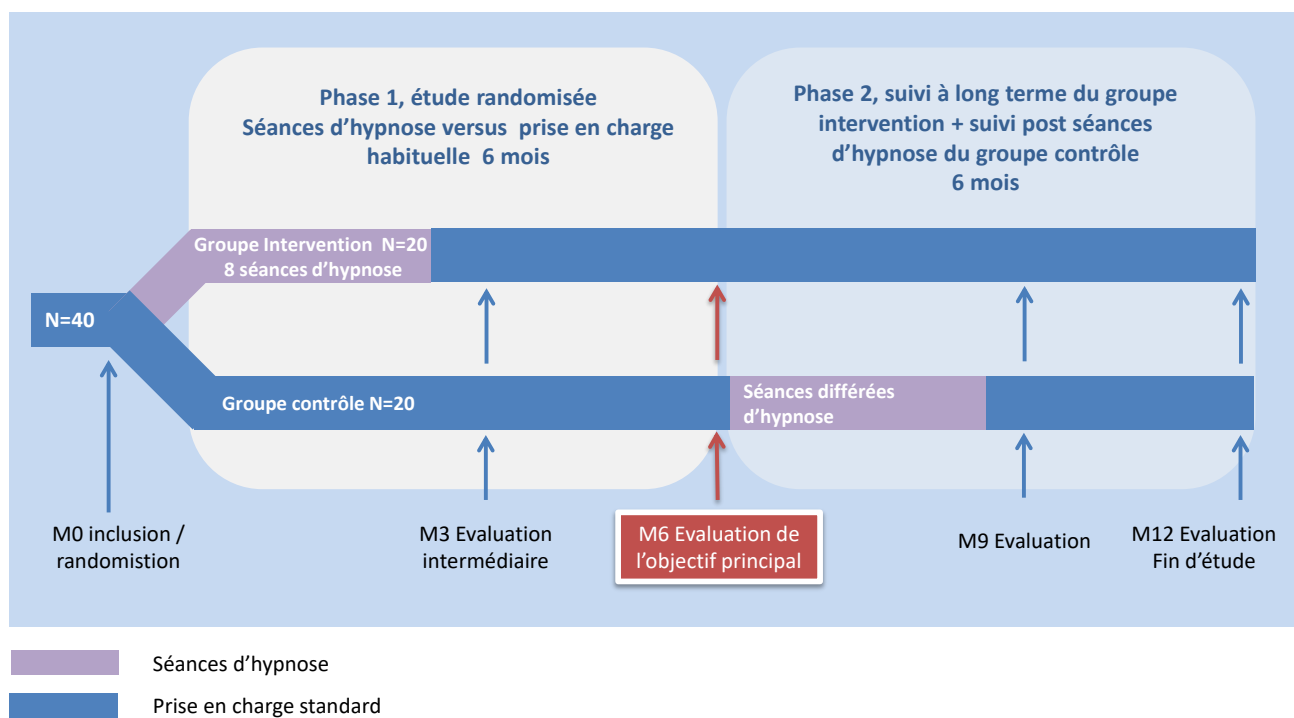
Phase 1, étude randomisée
Séances d'hypnose versus prise en charge habituelle 6 mois

Phase 2, suivi à long terme du groupe intervention + suivi post séances d'hypnose du groupe contrôle
6 mois

Groupe Intervention N=20
8 séances d'hypnose

N=40

Groupe contrôle N=20

Séances différées d'hypnose

M0 inclusion / randomistion

M3 Evaluation intermédiaire

M6 Evaluation de l'objectif principal

M9 Evaluation

M12 Evaluation Fin d'étude

Séances d'hypnose

Prise en charge standard